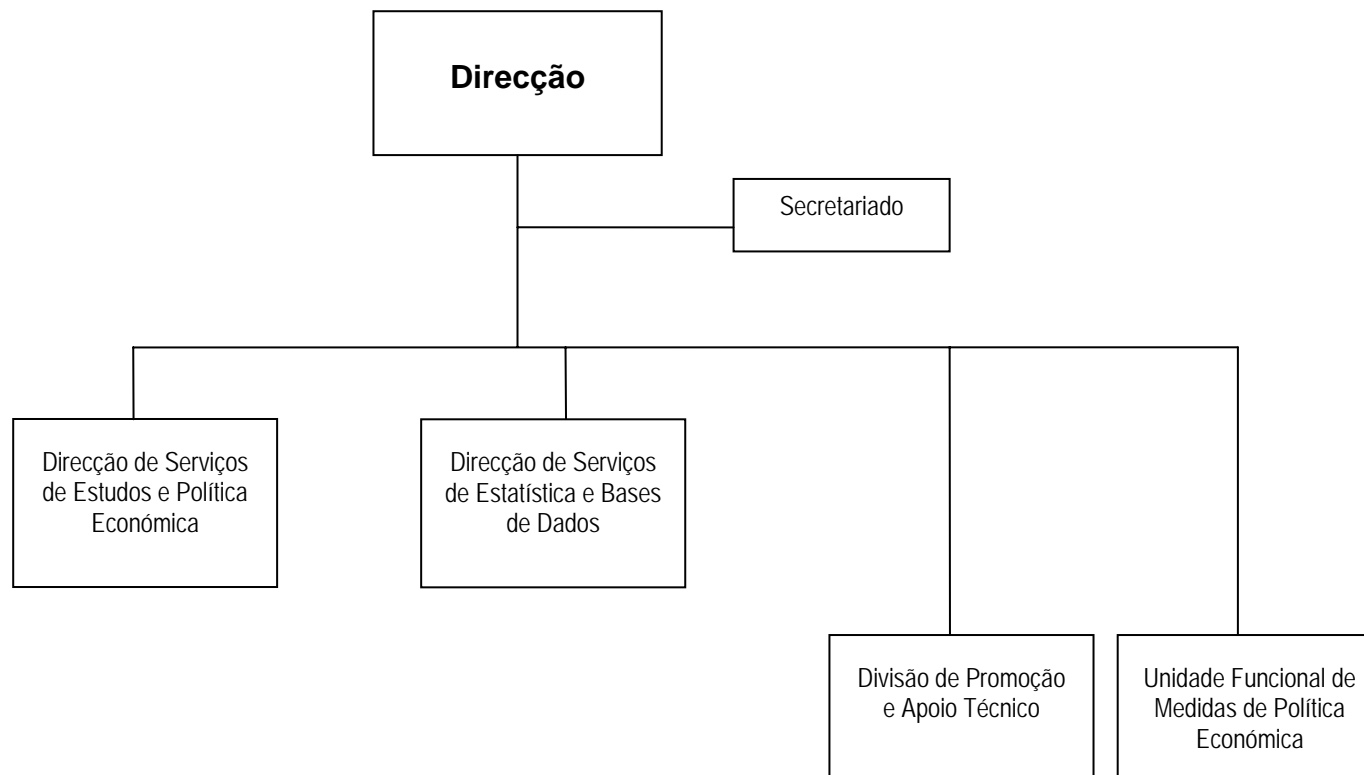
Direcção

Secretariado

Direcção de Serviços de Estudos e Política Económica

Direcção de Serviços de Estatística e Bases de Dados

Divisão de Promoção e Apoio Técnico

Unidade Funcional de Medidas de Política Económica